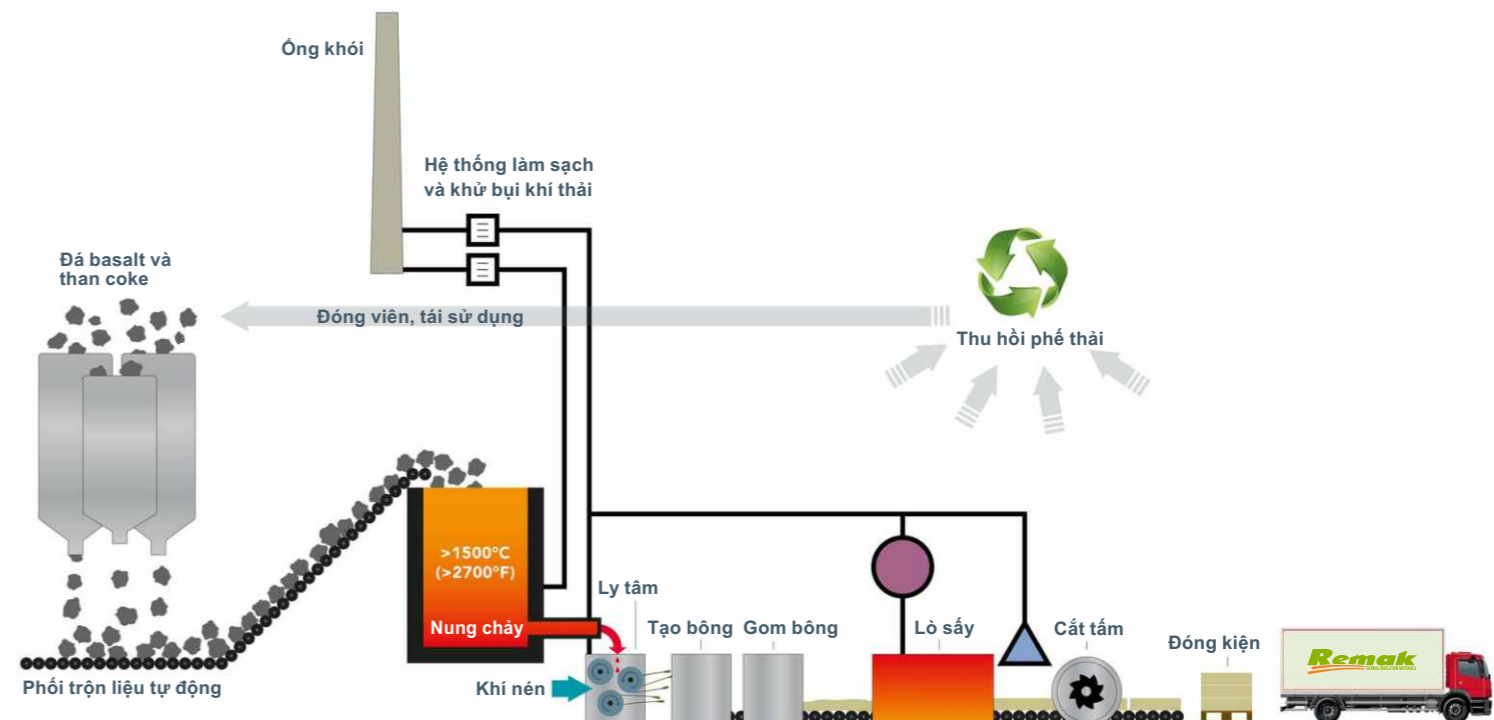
Ống khói

Hệ thống làm sạch và khử bụi khí thải

Đá basalt và than coke

Đóng viên, tái sử dụng

Thu hồi phế thải

>1500°C (>2700°F)

Nung chảy

Ly tâm

Tạo bông

Gom bông

Lò sấy

Cắt tấm

Đóng kiện

Remak

Khí nén

Phối trộn liệu tự động